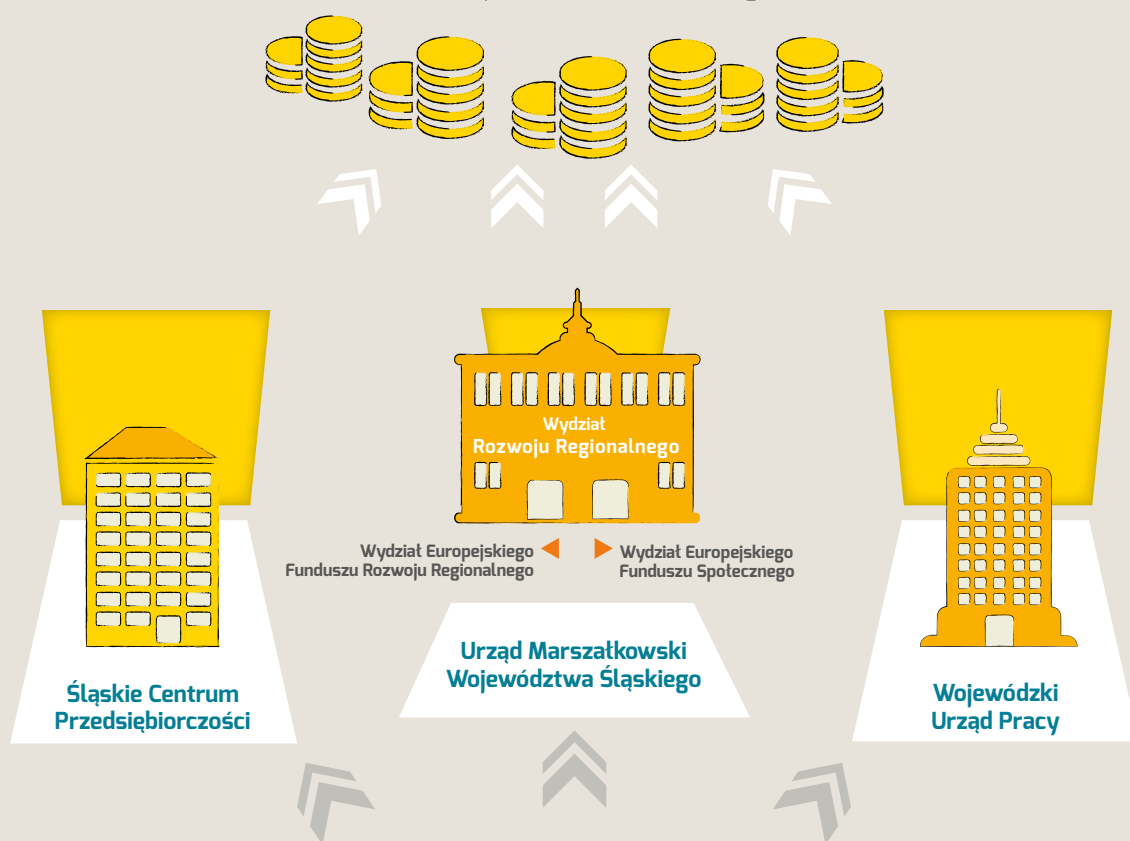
Wydział Rozwoju Regionalnego

Wydział Europejskiego Funduszu Rozwoju Regionalnego

Wydział Europejskiego Funduszu Społecznego

Śląskie Centrum Przedsiębiorczości

Urząd Marszałkowski Województwa Śląskiego

Wojewódzki Urząd Pracy